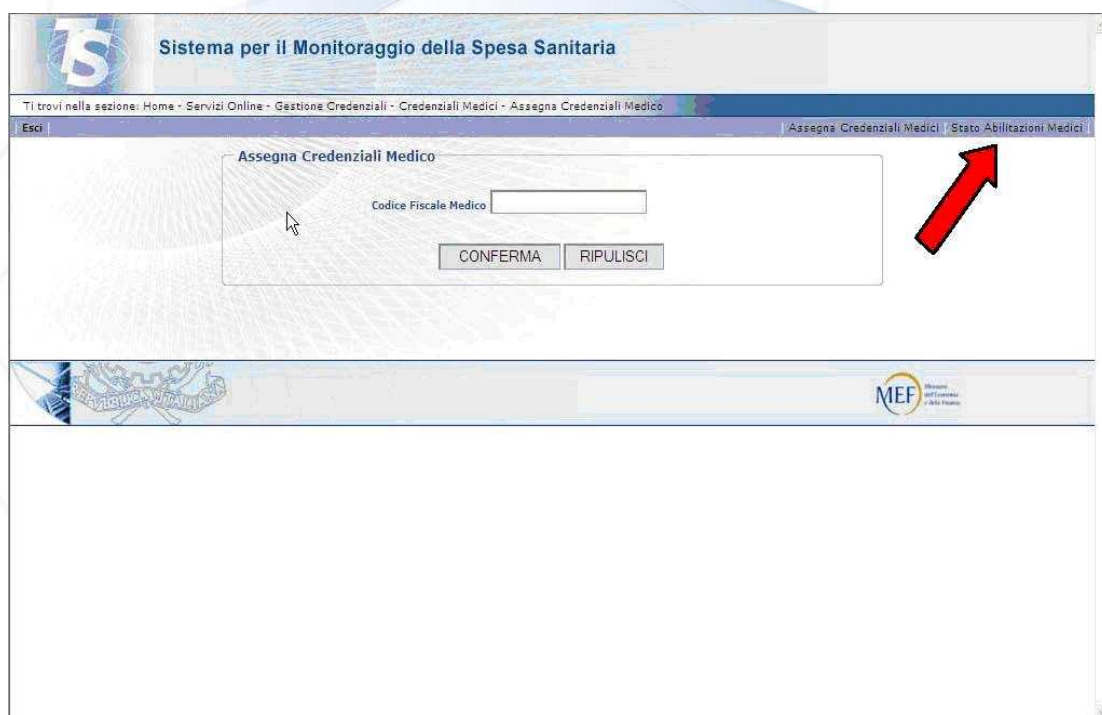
Sistema per il Monitoraggio della Spesa Sanitaria

Ti trovi nella sezione: Home - Servizi Online - Gestione Credenziali - Credenziali Medici - Assegna Credenziali Medico

Esci

Assegna Credenziali Medici | Stato Abilitazioni Medici

Assegna Credenziali Medico

Codice Fiscale Medico

CONFERMA RIPULISCI

MEF Ministero dell'Economia e delle Finanze